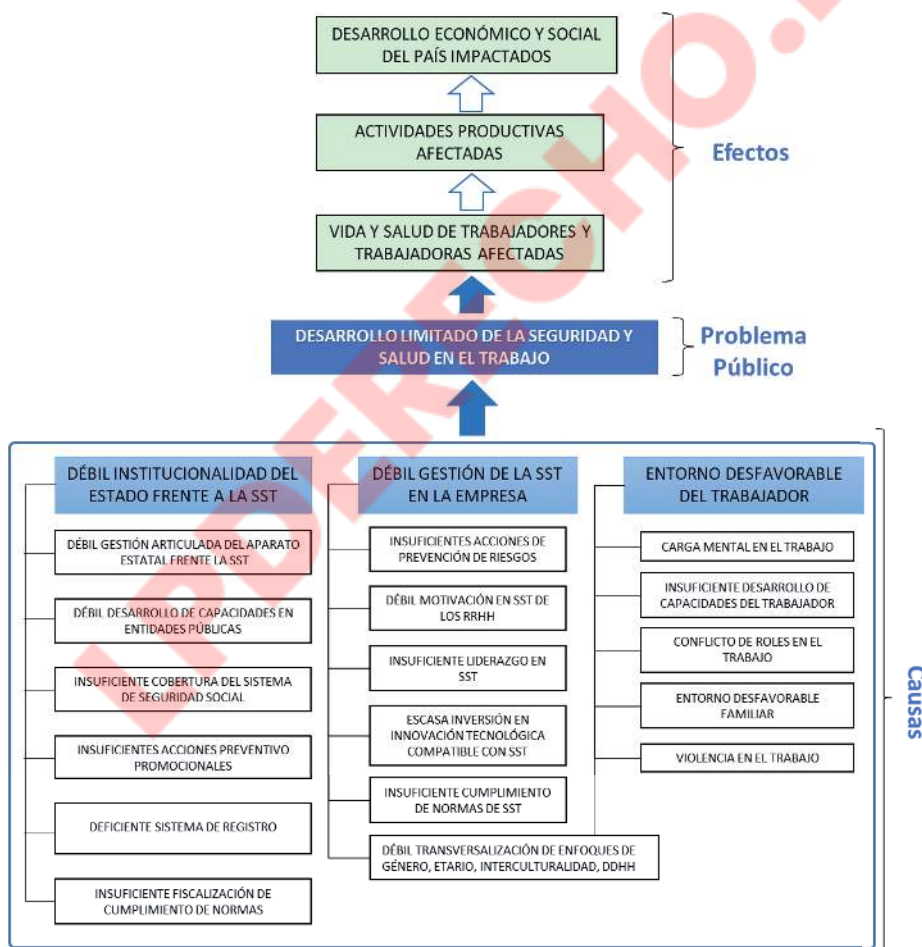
DESARROLLO ECONÓMICO Y SOCIAL DEL PAÍS IMPACTADOS

ACTIVIDADES PRODUCTIVAS AFECTADAS

VIDA Y SALUD DE TRABAJADORES Y TRABAJADORAS AFECTADAS

Efectos

DESARROLLO LIMITADO DE LA SEGURIDAD Y SALUD EN EL TRABAJO

Problema Público

DÉBIL INSTITUCIONALIDAD DEL ESTADO FRENTE A LA SST

DÉBIL GESTIÓN ARTICULADA DEL APARATO ESTATAL FRENTE LA SST

DÉBIL DESARROLLO DE CAPACIDADES EN ENTIDADES PÚBLICAS

INSUFICIENTE COBERTURA DEL SISTEMA DE SEGURIDAD SOCIAL

INSUFICIENTES ACCIONES PREVENTIVO PROMOCIONALES

DEFICIENTE SISTEMA DE REGISTRO

INSUFICIENTE FISCALIZACIÓN DE CUMPLIMIENTO DE NORMAS

DÉBIL GESTIÓN DE LA SST EN LA EMPRESA

INSUFICIENTES ACCIONES DE PREVENCIÓN DE RIESGOS

DÉBIL MOTIVACIÓN EN SST DE LOS RRHH

INSUFICIENTE LIDERAZGO EN SST

ESCASA INVERSIÓN EN INNOVACIÓN TECNOLÓGICA COMPATIBLE CON SST

INSUFICIENTE CUMPLIMIENTO DE NORMAS DE SST

DÉBIL TRANSVERSALIZACIÓN DE ENFOQUES DE GÉNERO, ETARIO, INTERCULTURALIDAD, DDHH

ENTORNO DESFAVORABLE DEL TRABAJADOR

CARGA MENTAL EN EL TRABAJO

INSUFICIENTE DESARROLLO DE CAPACIDADES DEL TRABAJADOR

CONFLICTO DE ROLES EN EL TRABAJO

ENTORNO DESFAVORABLE FAMILIAR

VIOLENCIA EN EL TRABAJO

Causas

LPDERECHO.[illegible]